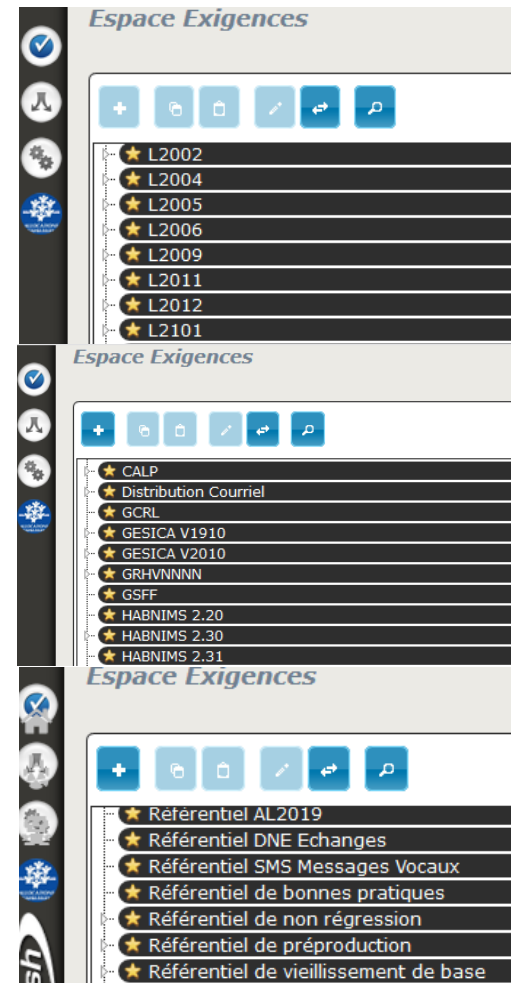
Espace Exigences

L2002
L2004
L2005
L2006
L2009
L2011
L2012
L2101

Espace Exigences

CALP
Distribution Courriel
GCRL
GESICA V1910
GESICA V2010
GRHVNNNN
GSFF
HABNIMS 2.20
HABNIMS 2.30
HABNIMS 2.31

Espace Exigences

Référentiel AL2019
Référentiel DNE Echanges
Référentiel SMS Messages Vocaux
Référentiel de bonnes pratiques
Référentiel de non régression
Référentiel de préproduction
Référentiel de vieillissement de base